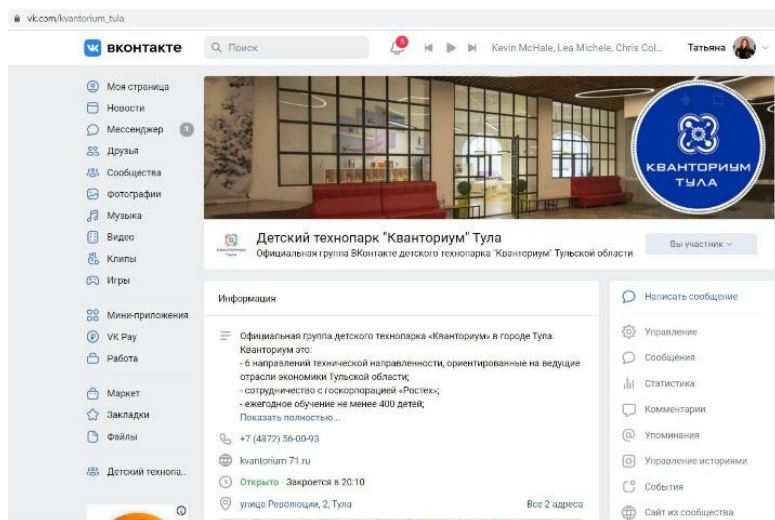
vk.com/kvantorium_tula

ВКОНТАКТЕ

Поиск

5

Kevin McHale, Lea Michele, Chris Col...

Татьяна

Моя страница
Новости
Мессенджер 1
Друзья
Сообщества
Фотографии
Музыка
Видео
Клипы
Игры

Мини-приложения
VK Pay
Работа

Маркет
Закладки
Файлы

Детский технопа...

КВАНТОРИУМ ТУЛА

Детский технопарк "Кванториум" Тула
Официальная группа ВКонтакте детского технопарка "Кванториум" Тульской области

Вы участник

Информация

Официальная группа детского технопарка «Кванториум» в городе Тула.
Кванториум это:
- 6 направлений технической направленности, ориентированные на ведущие отрасли экономики Тульской области;
- сотрудничество с госкорпорацией «Ростех»;
- ежегодное обучение не менее 400 детей;
Показать полностью...

+7 (4872) 56-00-93

kvantorium-71.ru

Открыто · Закроется в 20:10

улица Революции, 2, Тула

Все 2 адреса

Написать сообщение

Управление
Сообщения
Статистика
Комментарии
Упоминания
Управление историями
События
Сайт из сообщества